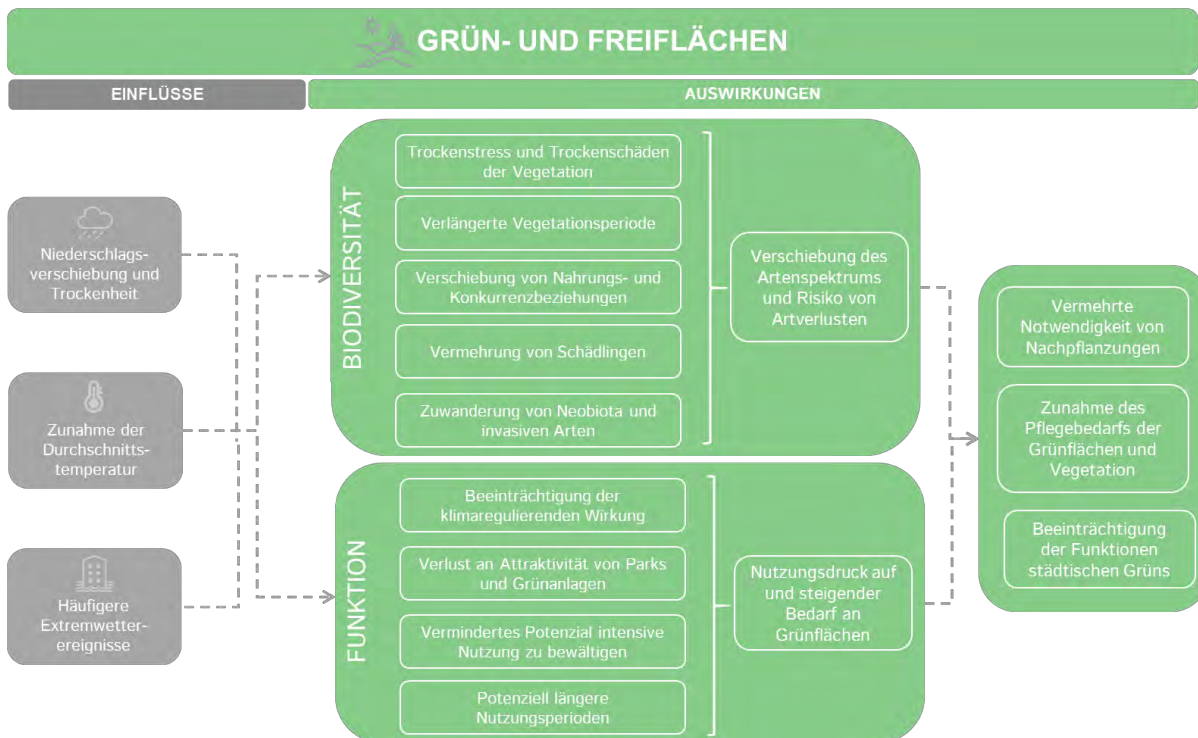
GRÜN- UND FREIFLÄCHEN

EINFLÜSSE

AUSWIRKUNGEN

Niederschlagsverschiebung und Trockenheit

Zunahme der Durchschnittstemperatur

Häufigere Extremwetterereignisse

BIODIVERSITÄT

Trockenstress und Trockenschäden der Vegetation

Verlängerte Vegetationsperiode

Verschiebung von Nahrungs- und Konkurrenzbeziehungen

Vermehrung von Schädlingen

Zuwanderung von Neobiota und invasiven Arten

Verschiebung des Artenspektrums und Risiko von Artverlusten

FUNKTION

Beeinträchtigung der klimaregulierenden Wirkung

Verlust an Attraktivität von Parks und Grünanlagen

Vermindertes Potenzial intensive Nutzung zu bewältigen

Potenziell längere Nutzungsperioden

Nutzungsdruck auf und steigender Bedarf an Grünflächen

Vermehrte Notwendigkeit von Nachpflanzungen

Zunahme des Pflegebedarfs der Grünflächen und Vegetation

Beeinträchtigung der Funktionen städtischen Grüns